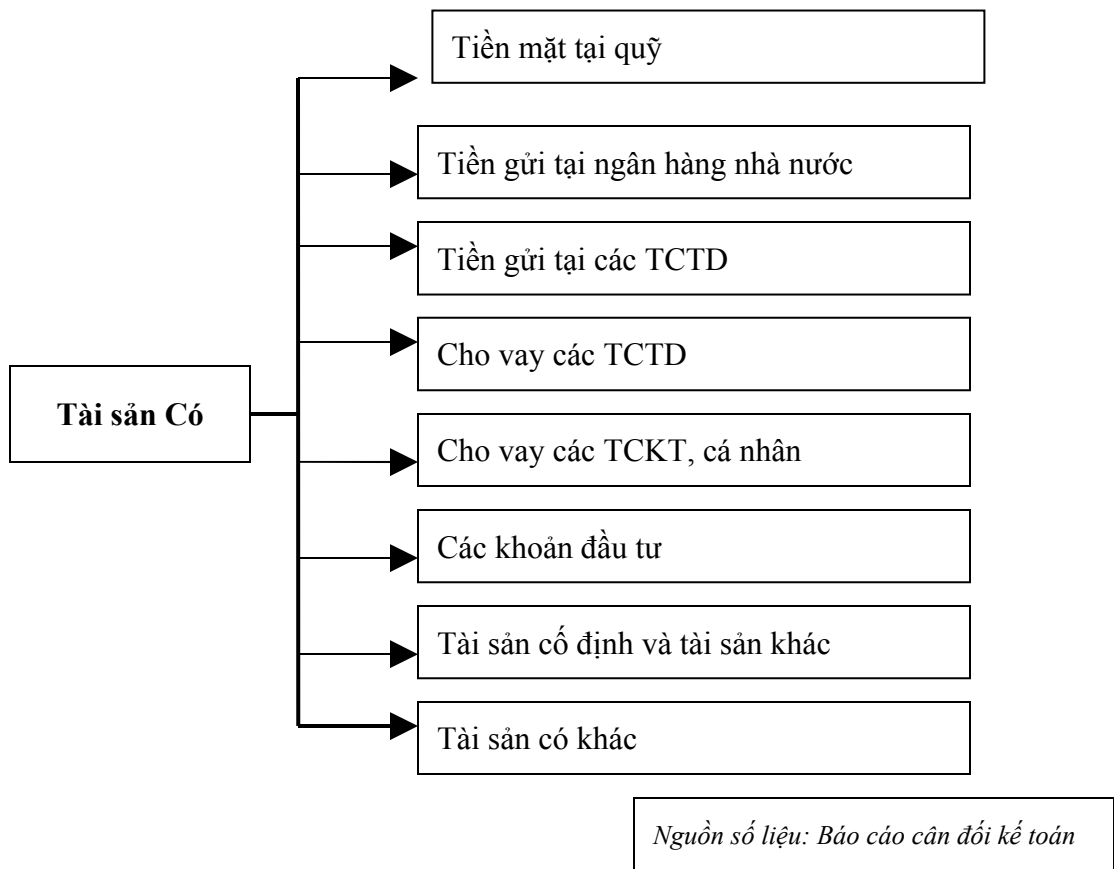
Tài sản Có

Tiền mặt tại quỹ

Tiền gửi tại ngân hàng nhà nước

Tiền gửi tại các TCTD

Cho vay các TCTD

Cho vay các TCKT, cá nhân

Các khoản đầu tư

Tài sản cố định và tài sản khác

Tài sản có khác

Nguồn số liệu: Báo cáo cân đối kế toán